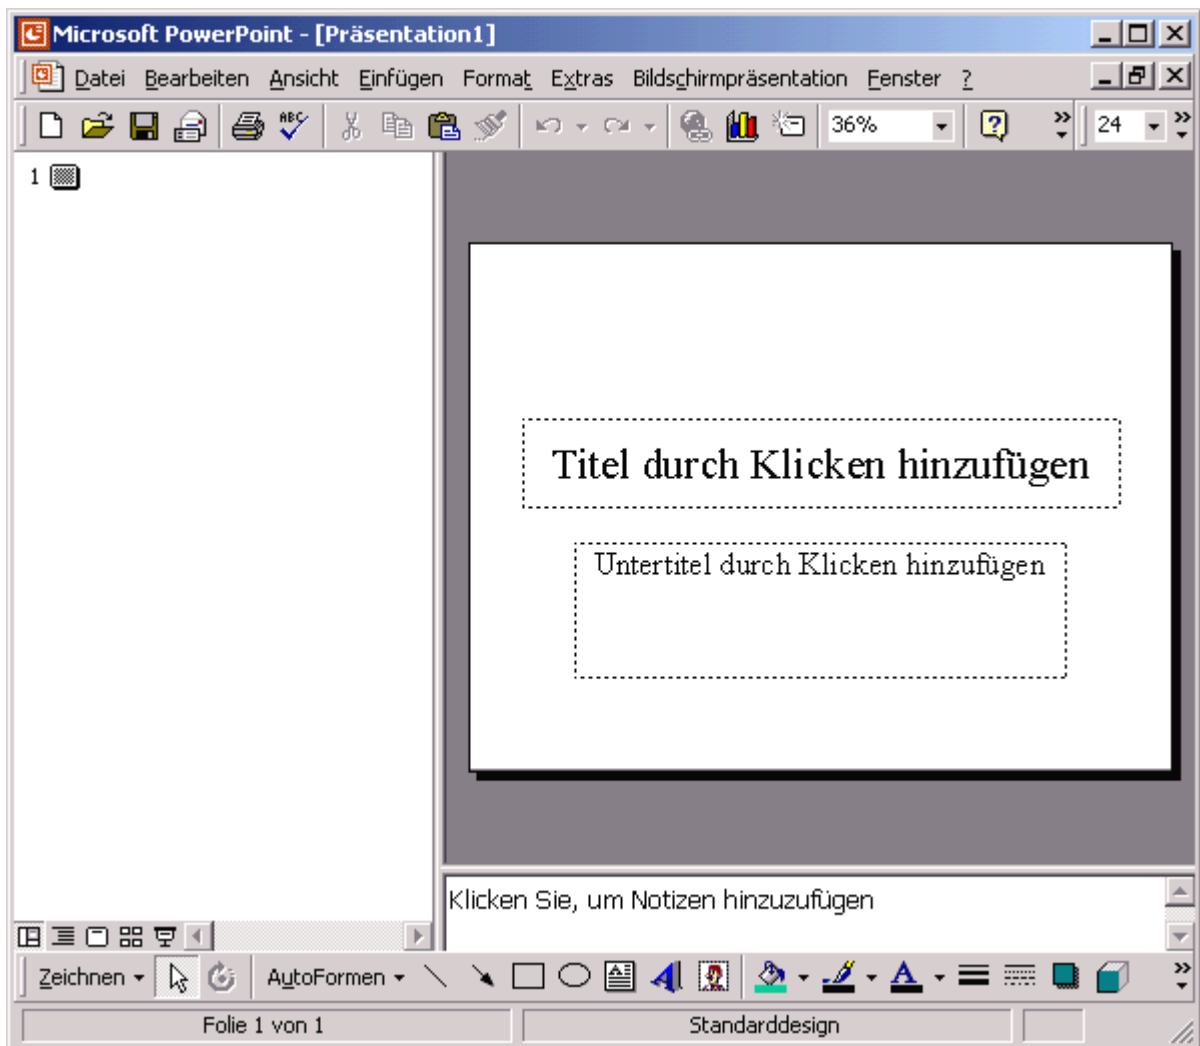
Microsoft PowerPoint - [Präsentation1]

Datei Bearbeiten Ansicht Einfügen Format Extras Bildschirmpräsentation Fenster ?

36%

24

1

Titel durch Klicken hinzufügen

Untertitel durch Klicken hinzufügen

Klicken Sie, um Notizen hinzuzufügen

Zeichnen AutoFormen

Folie 1 von 1 Standarddesign